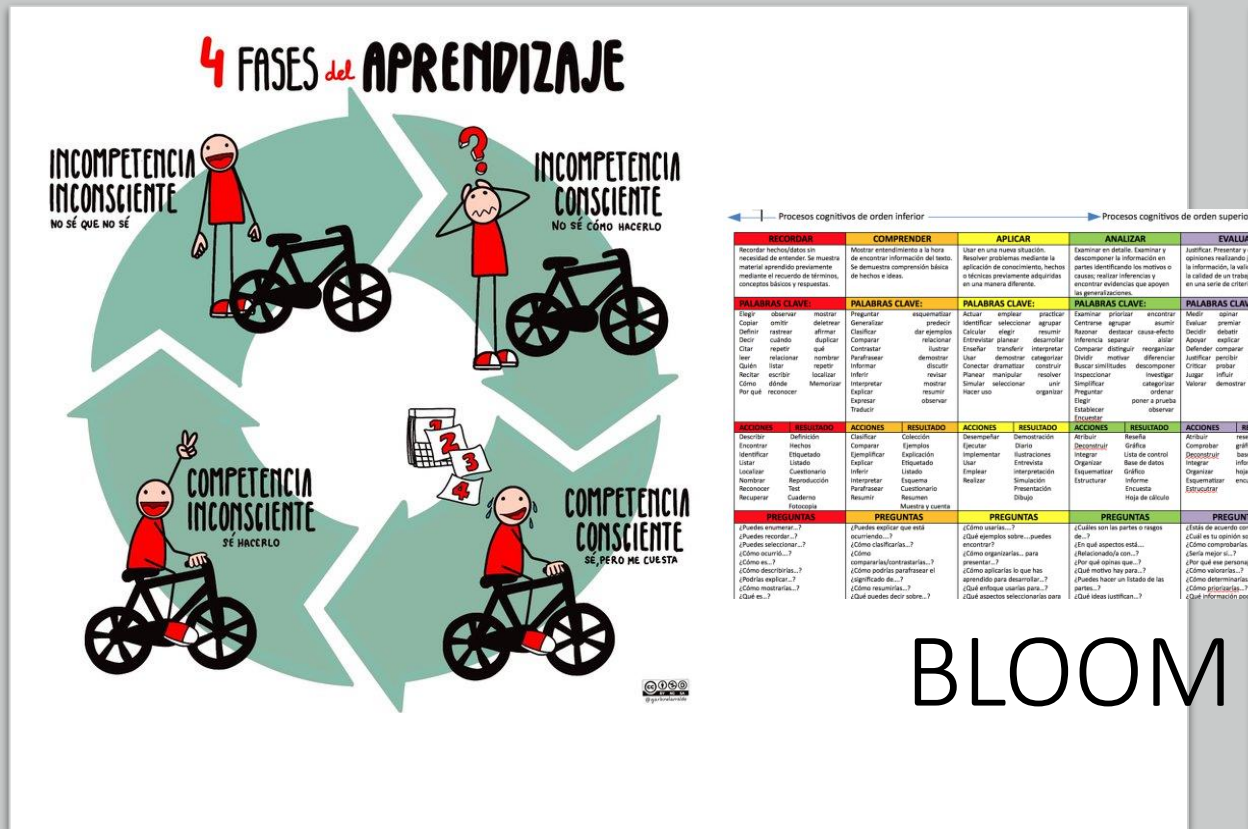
4 FASES del APRENDIZAJE

INCOMPETENCIA INCONSCIENTE
NO SÉ QUE NO SÉ

INCOMPETENCIA CONSCIENTE
NO SÉ CÓMO HACERLO

COMPETENCIA INCONSCIENTE
SÉ HACERLO

COMPETENCIA CONSCIENTE
SÉ, PERO ME CUESTA

1 2 3 4

@garabatoamaldo

Procesos cognitivos de orden inferior — Procesos cognitivos de orden superio

| RECORDAR | COMPRENDER | APLICAR | ANALIZAR | EVALUA |
|---|---|---|---|---|
| Recordar hechos/datos sin necesidad de entender. Se muestra material aprendido previamente mediante el recuerdo de términos, conceptos básicos y respuestas. | Mostrar entendimiento a la hora de encontrar información del texto. Se demuestra comprensión básica de hechos e ideas. | Usar en una nueva situación. Resolver problemas mediante la aplicación de conocimiento, hechos o técnicas previamente adquiridas en una manera diferente. | Examinar en detalle. Examinar y descomponer la información en partes identificando los motivos o causas; realizar inferencias y encontrar evidencias que apoyen las generalizaciones. | Justificar. Presentar y opiniones realizando la información, la vali la calidad de un traba en una serie de criteri |
| PALABRAS CLAVE: | PALABRAS CLAVE: | PALABRAS CLAVE: | PALABRAS CLAVE: | PALABRAS CLAV |
| Elegir observar mostrar Copiar omitir deletrear Definir rastrear afirmar Decir cuándo duplicar Citar repetir qué leer relacionar nombrar Quién listar repetir Recitar escribir localizar Cómo dónde Memorizar Por qué reconocer | Preguntar esquematizar Generalizar predecir Clasificar dar ejemplos Comparar relacionar Contrastar ilustrar Parafrasear demostrar Informar discutir Inferir revisar Interpretar mostrar Explicar resumir Expresar observar Traducir | Actuar emplear practicar Identificar seleccionar agrupar Calcular elegir resumir Entrevistar planear desarrollar Enseñar transferir interpretar Usar demostrar categorizar Conectar dramatizar construir Planear manipular resolver Simular seleccionar unir Hacer uso organizar | Examinar priorizar encontrar Centrarse agrupar asumir Razonar destacar causa-efecto Inferencia separar aislar Comparar distinguir reorganizar Dividir motivar diferenciar Buscar similitudes descomponer Inspeccionar investigar Simplificar categorizar Preguntar ordenar Elegir poner a prueba Establecer observar Encuentar | Medir opinar Evaluar premiar Decidir debatir Apoyar explicar Defender comparar Justificar percibir Criticar probar Juzgar influir Valorar demostrar |
| ACCIONES / RESULTADO | ACCIONES / RESULTADO | ACCIONES / RESULTADO | ACCIONES / RESULTADO | ACCIONES / RE |
| Describir Definición, Encontrar Hechos, Identificar Etiquetado, Listar Listado, Localizar Cuestionario, Nombrar Reproducción, Reconocer Test, Recuperar Cuaderno, Fotocopia | Clasificar Colección, Comparar Ejemplos, Ejemplificar Explicación, Explicar Etiquetado, Inferir Listado, Interpretar Esquema, Parafrasear Cuestionario, Resumir Resumen, Muestra y cuenta | Desempeñar Demostración, Ejecutar Diario, Implementar Ilustraciones, Usar Entrevista, Emplear Interpretación, Realizar Simulación, Presentación, Dibujo | Atribuir Reseña, Deconstruir Gráfica, Integrar Lista de control, Organizar Base de datos, Esquematizar Gráfico, Estructurar Informe, Encuesta, Hoja de cálculo | Atribuir rese, Comprobar gráf, Deconstruir bas, Integrar info, Organizar hoja, Esquematizar encu, Estructurar |
| PREGUNTAS | PREGUNTAS | PREGUNTAS | PREGUNTAS | PREGUNT |
| ¿Puedes enumerar...? ¿Puedes recordar...? ¿Puedes seleccionar...? ¿Cómo ocurrió...? ¿Cómo es...? ¿Cómo describirías...? ¿Podrías explicar...? ¿Cómo mostrarías...? ¿Qué es...? | ¿Puedes explicar que está ocurriendo....? ¿Cómo clasificarías...? ¿Cómo compararías/contrastarías...? ¿Cómo podrías parafrasear el ¿significado de....? ¿Cómo resumirías...? ¿Qué puedes decir sobre...? | ¿Cómo usarías....? ¿Qué ejemplos sobre....puedes encontrar? ¿Cómo organizarías... para presentar...? ¿Cómo aplicarías lo que has aprendido para desarrollar...? ¿Qué enfoque usarías para...? ¿Qué aspectos seleccionarías para | ¿Cuáles son las partes o rasgos de...? ¿En qué aspectos está.... ¿Relacionado/a con...? ¿Por qué opinas que...? ¿Qué motivo hay para...? ¿Puedes hacer un listado de las partes...? ¿Qué ideas justifican...? | ¿Estás de acuerdo con ¿Cuál es tu opinión so ¿Cómo comprobarías ¿Sería mejor si...? ¿Por qué ese persona ¿Cómo valorarías...? ¿Cómo determinarías ¿Cómo priorizarías...? ¿Qué información po |

BLOOM